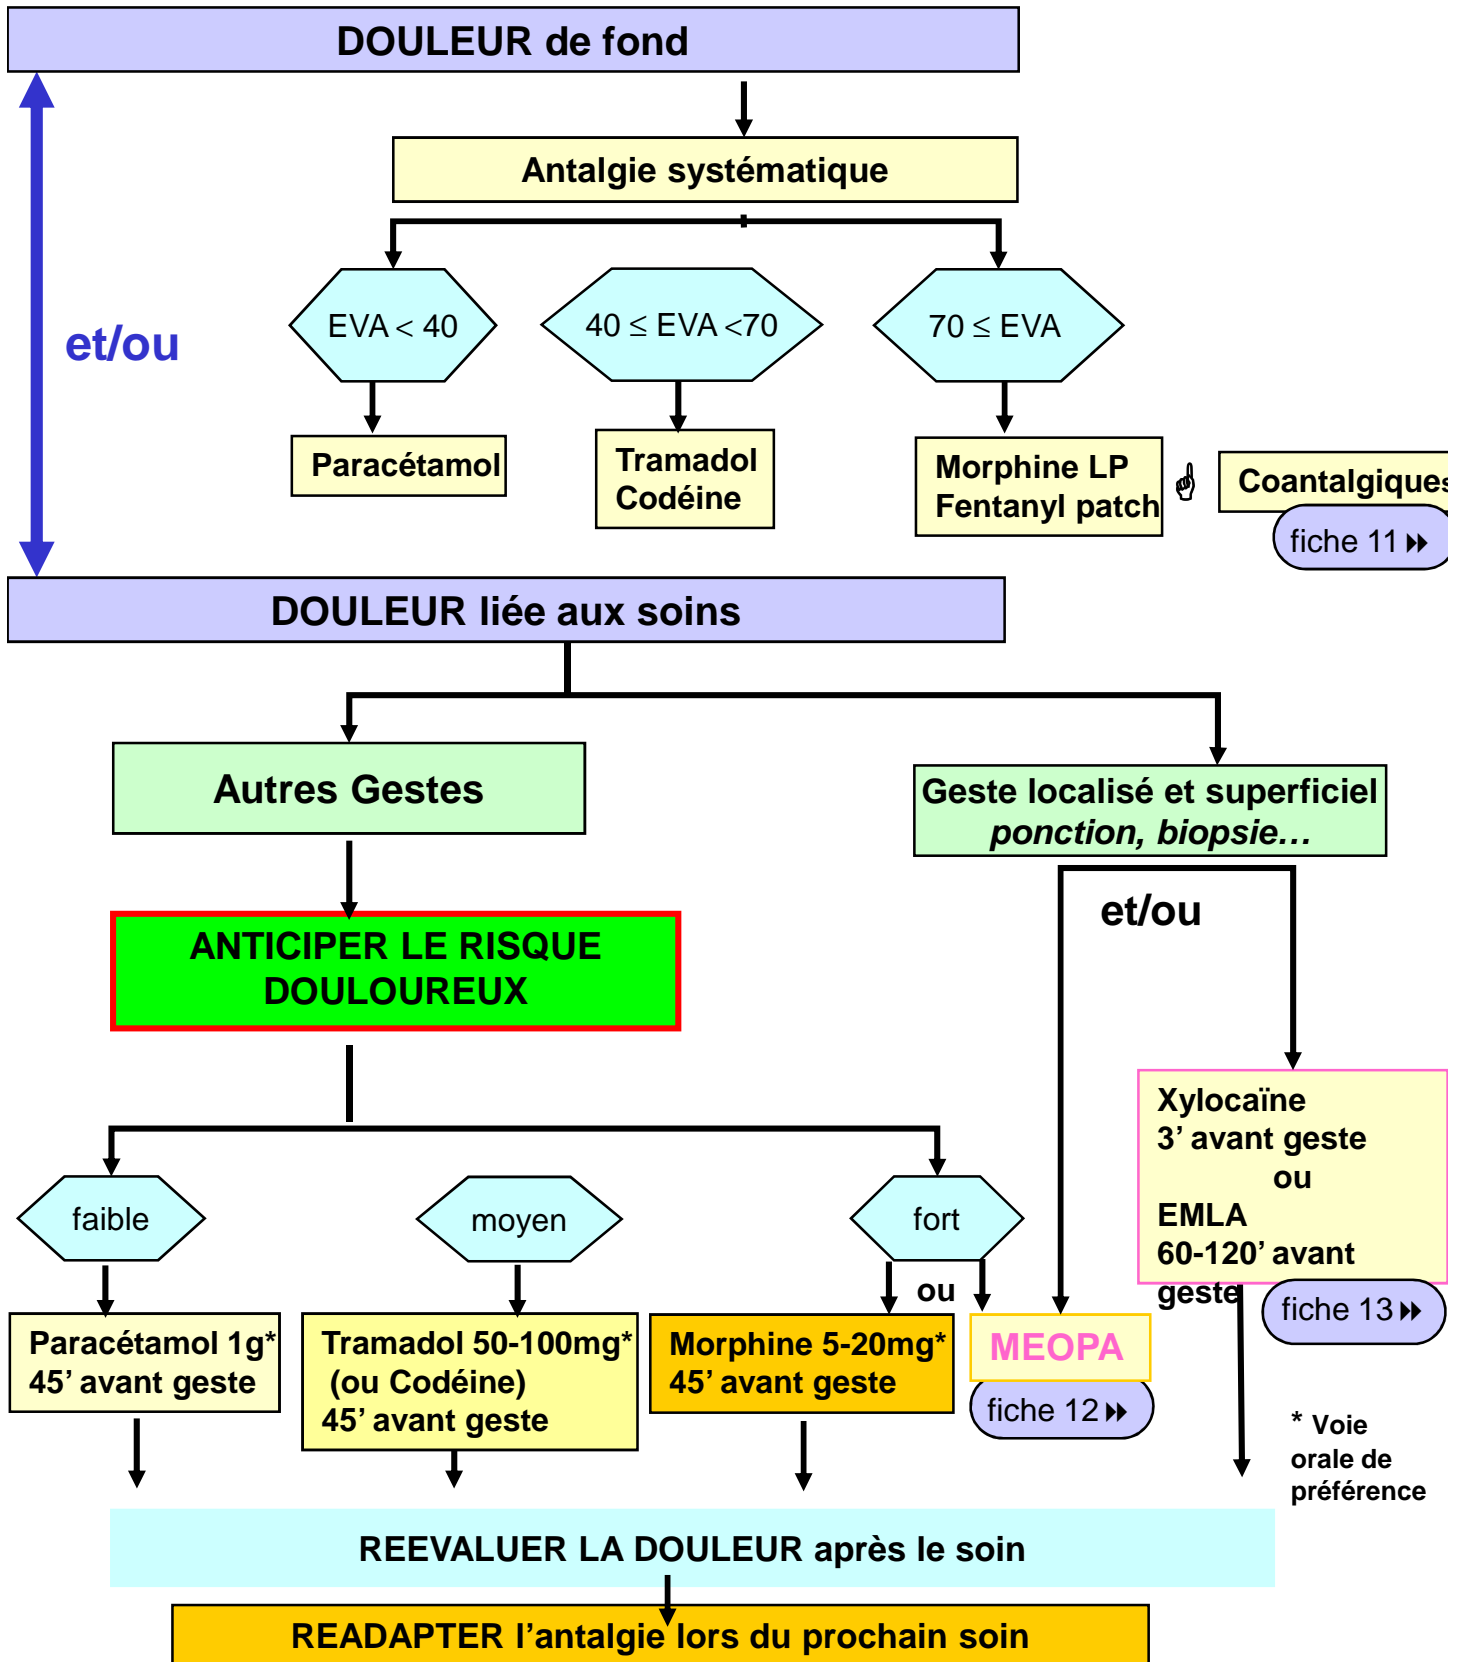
DOULEUR de fond

Antalgie systématique

et/ou

EVA < 40

$40 \leq$ EVA <70

$70 \leq$ EVA

Paracétamol

Tramadol
Codéine

Morphine LP
Fentanyl patch

Coantalgiques

fiche 11

DOULEUR liée aux soins

Autres Gestes

Geste localisé et superficiel
ponction, biopsie…

et/ou

ANTICIPER LE RISQUE DOULOUREUX

Xylocaïne
3' avant geste
ou
EMLA
60-120' avant geste

fiche 13

faible

moyen

fort

ou

Paracétamol 1g*
45' avant geste

Tramadol 50-100mg*
(ou Codéine)
45' avant geste

Morphine 5-20mg*
45' avant geste

MEOPA

fiche 12

* Voie orale de préférence

REEVALUER LA DOULEUR après le soin

READAPTER l'antalgie lors du prochain soin